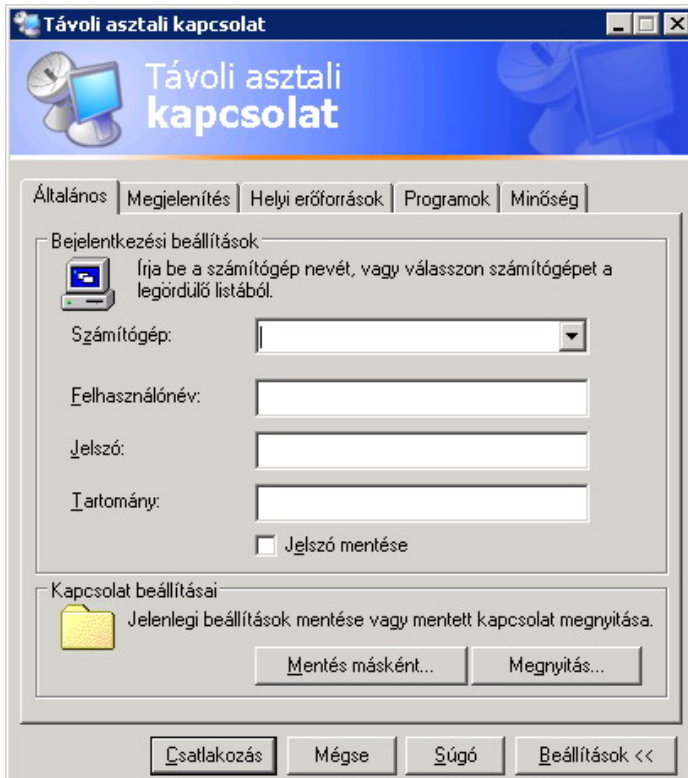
Távoli asztali kapcsolat

Távoli asztali kapcsolat

Általános | Megjelenítés | Helyi erőforrások | Programok | Minőség

Bejelentkezési beállítások

Írja be a számítógép nevét, vagy válasszon számítógépet a legördülő listából.

Számítógép:

Felhasználónév:

Jelszó:

Tartomány:

Jelszó mentése

Kapcsolat beállításai

Jelenlegi beállítások mentése vagy mentett kapcsolat megnyitása.

Mentés másként...

Megnyitás...

Csatlakozás

Mégse

Súgó

Beállítások <<